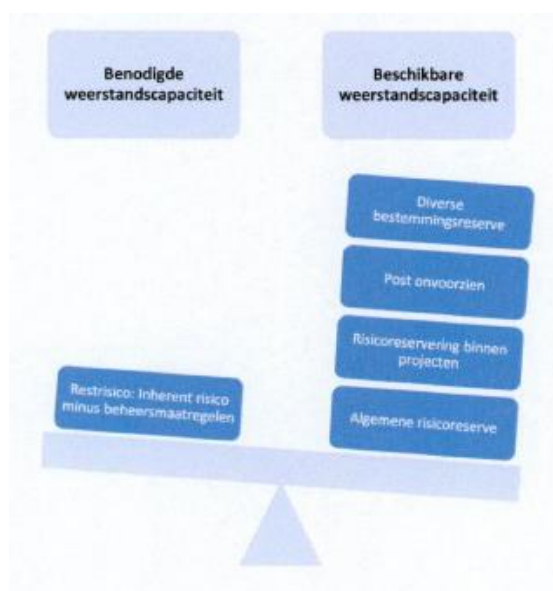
Benodigde weerstandscapaciteit

Beschikbare weerstandscapaciteit

Diverse bestemmingsreserve

Post onvoorzien

Risicoreservering binnen projecten

Restrisico: Inherent risico minus beheersmaatregelen

Algemene risicoreserve